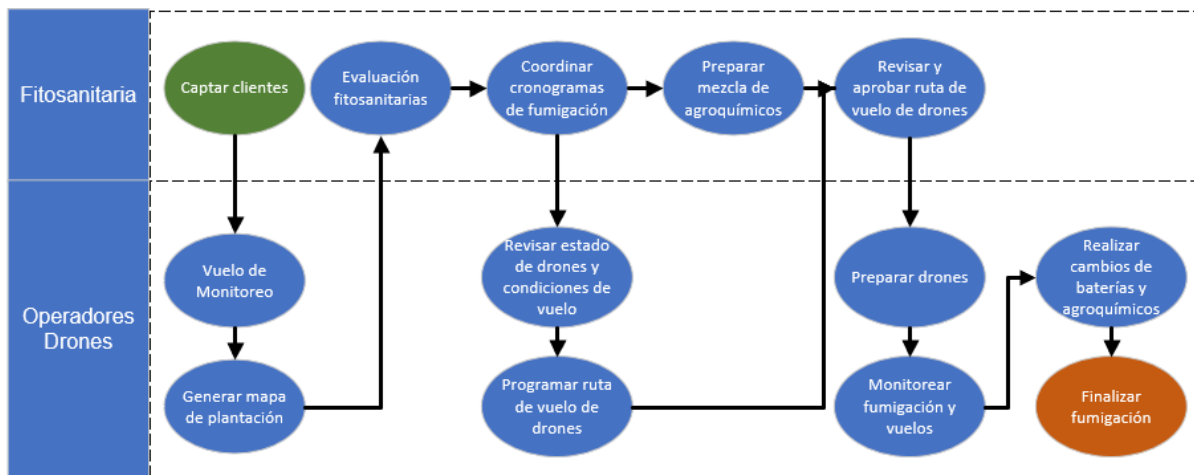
Fitosanitaria

Captar clientes

Evaluación fitosanitarias

Coordinar cronogramas de fumigación

Preparar mezcla de agroquímicos

Revisar y aprobar ruta de vuelo de drones

Operadores Drones

Vuelo de Monitoreo

Generar mapa de plantación

Revisar estado de drones y condiciones de vuelo

Programar ruta de vuelo de drones

Preparar drones

Monitorear fumigación y vuelos

Realizar cambios de baterías y agroquímicos

Finalizar fumigación